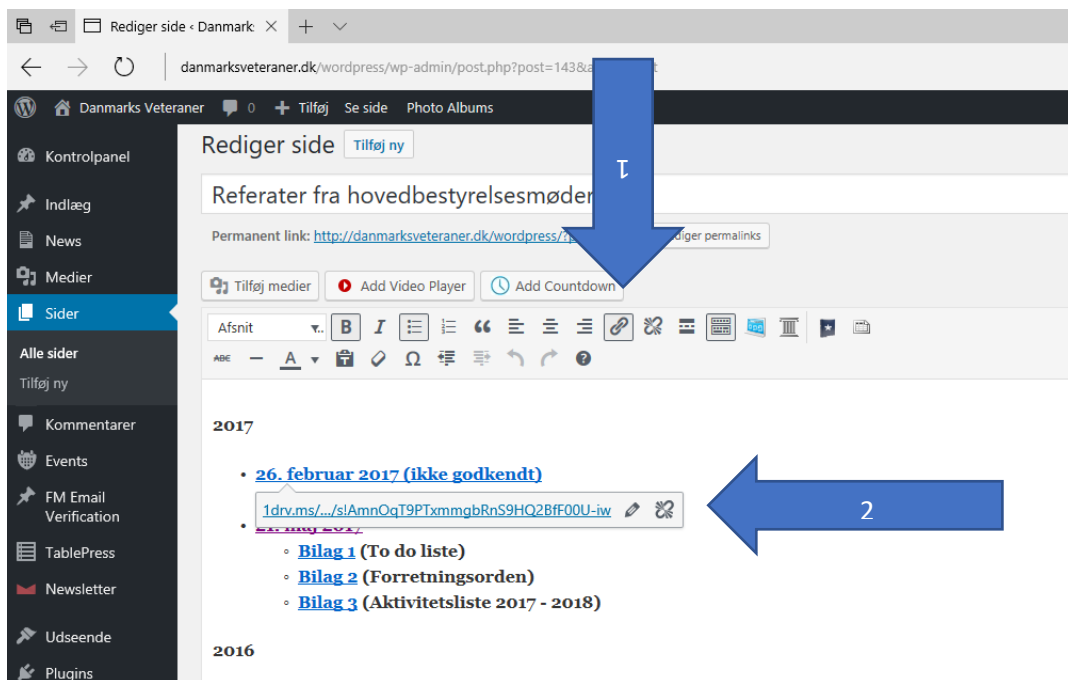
Rediger side ‹ Danmark

danmarksveteraner.dk/wordpress/wp-admin/post.php?post=143&a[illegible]t

Danmarks Veteraner 0 Tilføj Se side Photo Albums

Kontrolpanel
Indlæg
News
Medier
Sider
Alle sider
Tilføj ny
Kommentarer
Events
FM Email Verification
TablePress
Newsletter
Udseende
Plugins

Rediger side Tilføj ny

Referater fra hovedbestyrelsesmøder

Permanent link: http://danmarksveteraner.dk/wordpress/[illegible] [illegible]diger permalinks

Tilføj medier Add Video Player Add Countdown

Afsnit

1

2017

• 26. februar 2017 (ikke godkendt)

1drv.ms/.../s!AmnOqT9PTxmmgbRnS9HQ2BfF00U-iw

2

• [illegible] maj 201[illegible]
◦ Bilag 1 (To do liste)
◦ Bilag 2 (Forretningsorden)
◦ Bilag 3 (Aktivitetsliste 2017 - 2018)

2016